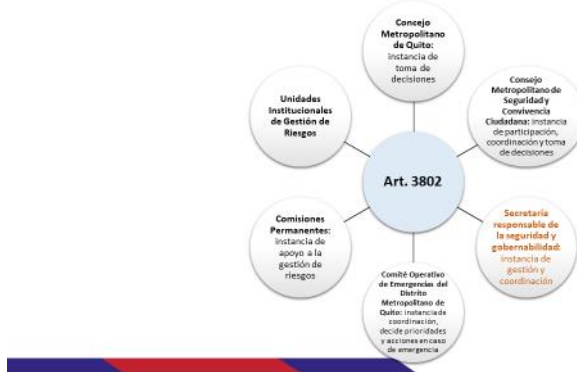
Art. 3802

Concejo Metropolitano de Quito: instancia de toma de decisiones

Consejo Metropolitano de Seguridad y Convivencia Ciudadana: instancia de participación, coordinación y toma de decisiones

Secretaría responsable de la seguridad y gobernabilidad: instancia de gestión y coordinación

Comité Operativo de Emergencias del Distrito Metropolitano de Quito: instancia de coordinación, decide prioridades y acciones en caso de emergencia

Comisiones Permanentes: instancia de apoyo a la gestión de riesgos

Unidades Institucionales de Gestión de Riesgos